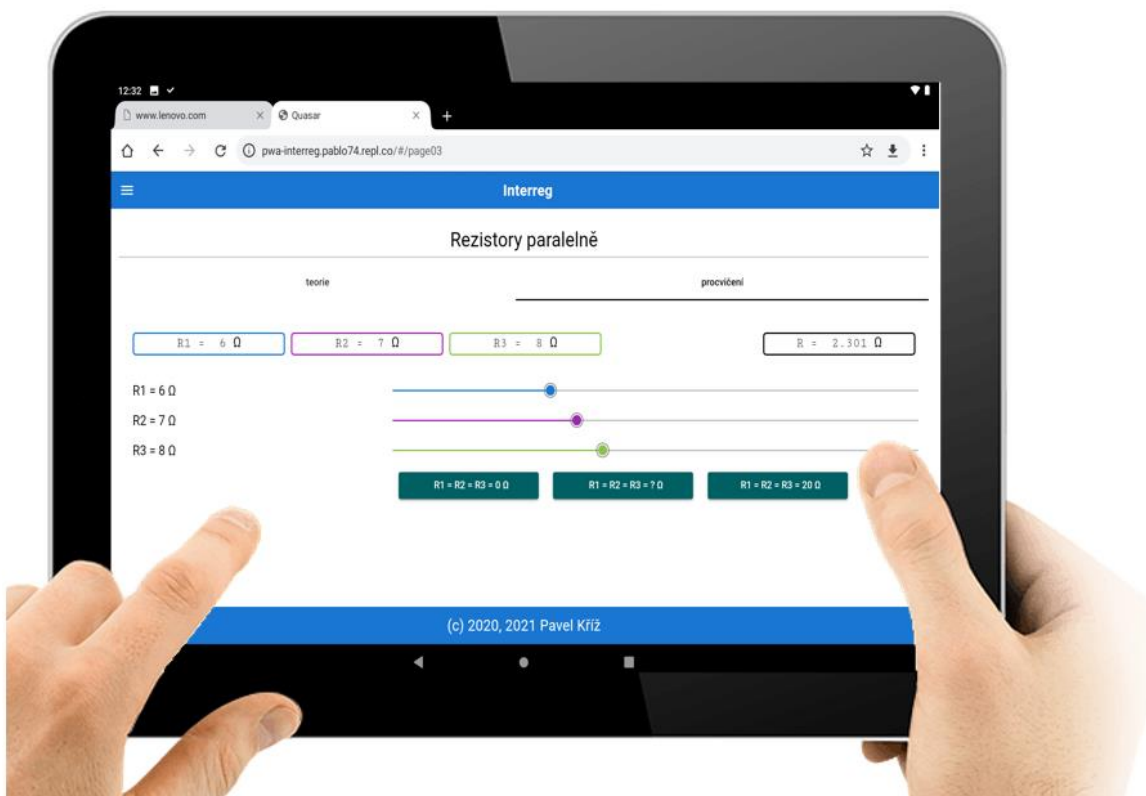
12:32

www.lenovo.com

Quasar

+

pwa-interreg.pablo74.repl.co/#/page03

Interreg

Rezistory paralelně

teorie

procvičení

R1 = 6 Ω

R2 = 7 Ω

R3 = 8 Ω

R = 2.301 Ω

R1 = 6 Ω

R2 = 7 Ω

R3 = 8 Ω

R1 = R2 = R3 = 0 Ω

R1 = R2 = R3 = ? Ω

R1 = R2 = R3 = 20 Ω

(c) 2020, 2021 Pavel Kříž